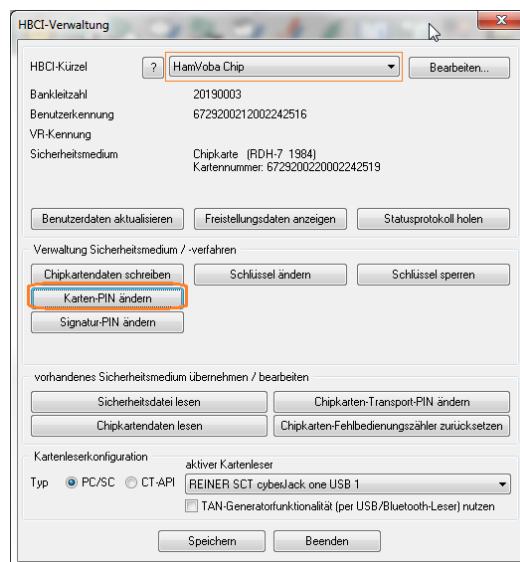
HBCI-Verwaltung

HBCI-Kürzel ? HamVoba Chip Bearbeiten...

Bankleitzahl 20190003

Benutzerkennung 6729200212002242516

VR-Kennung

Sicherheitsmedium Chipkarte (RDH-7 1984) Kartennummer: 6729200220002242519

Benutzerdaten aktualisieren Freistellungsdaten anzeigen Statusprotokoll holen

Verwaltung Sicherheitsmedium / -verfahren

Chipkartendaten schreiben Schlüssel ändern Schlüssel sperren

Karten-PIN ändern

Signatur-PIN ändern

vorhandenes Sicherheitsmedium übernehmen / bearbeiten

Sicherheitsdatei lesen Chipkarten-Transport-PIN ändern

Chipkartendaten lesen Chipkarten-Fehlbedienungszähler zurücksetzen

Kartenleserkonfiguration

aktiver Kartenleser

Typ PC/SC CT-API REINER SCT cyberJack one USB 1

TAN-Generatorfunktionalität (per USB/Bluetooth-Leser) nutzen

Speichern Beenden